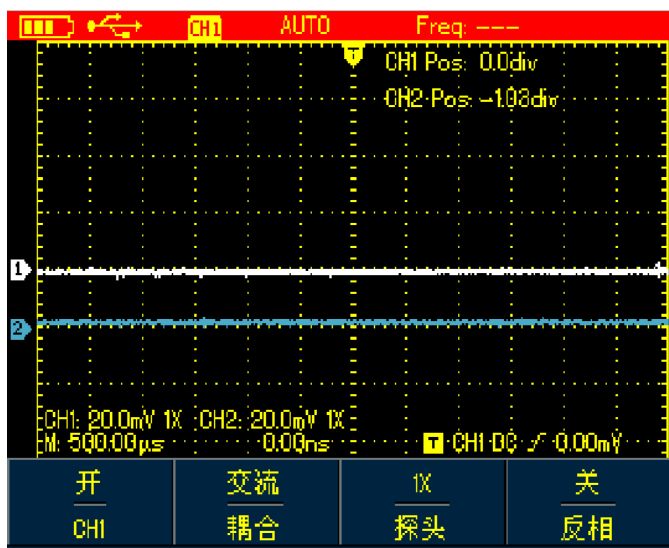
CH1 AUTO Freq: ---

T

CH1 Pos: 0.0div

CH2 Pos: -1.08div

1

2

CH1: 20.0mV 1X CH2: 20.0mV 1X

M: 500.00μs 0.00ns

T CH1 DC ⌿ 0.00mV

| 开 | 交流 | 1X | 关 |
|---|---|---|---|
| CH1 | 耦合 | 探头 | 反相 |